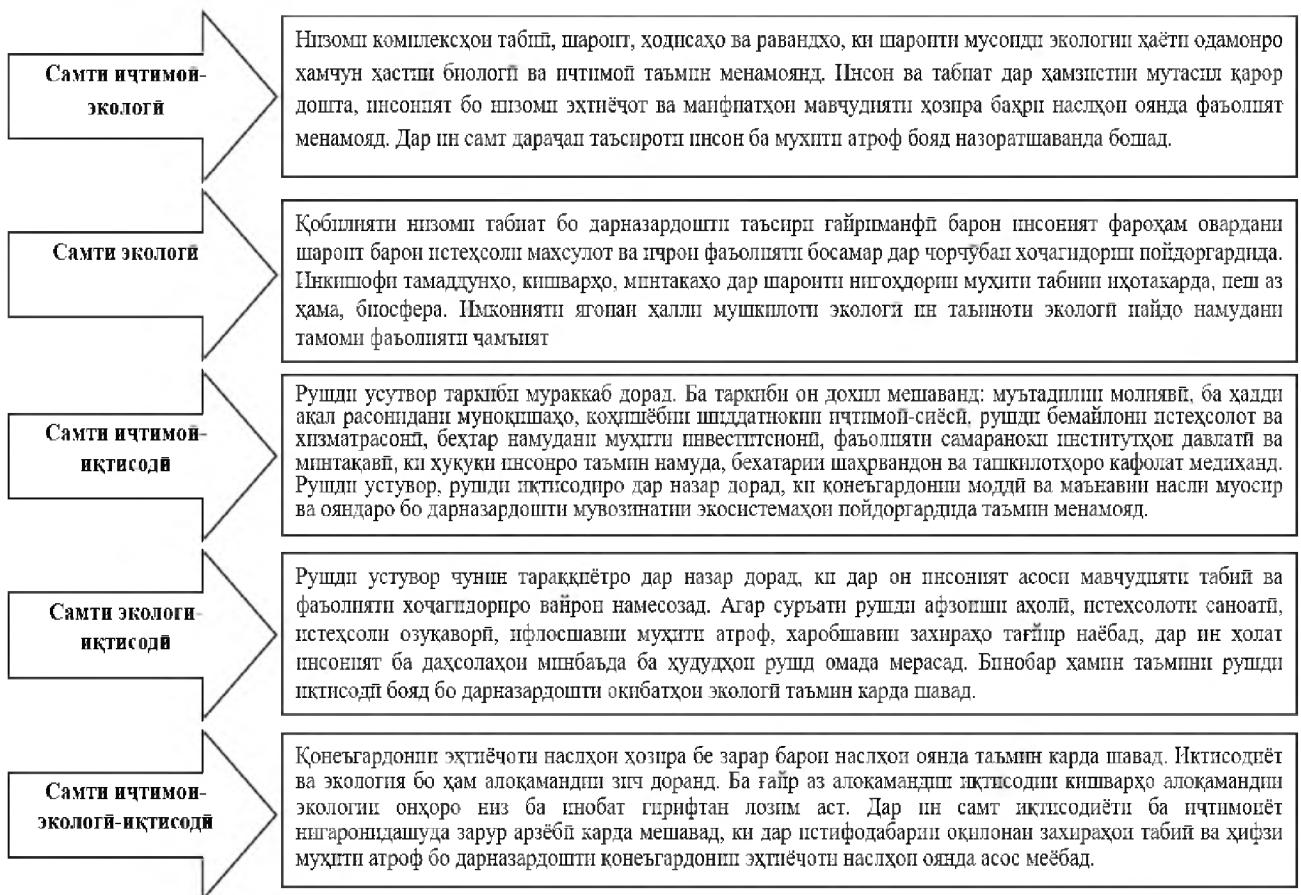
Самти иҷтимоӣ-экологӣ

Низоми комплексҳои табиӣ, шароит, ҳодисаҳо ва равандҳо, ки шароити мусоиди экологии ҳаёти одамонро ҳамчун ҳастии биологӣ ва иҷтимоӣ таъмин менамоянд. Инсон ва табиат дар ҳамзистии мутасил қарор дошта, инсоният бо низоми эҳтиёҷот ва манфиатҳои мавҷудияти ҳозира баҳри наслҳои оянда фаъолият менамояд. Дар ин самт дараҷаи таъсироти инсон ба муҳити атроф бояд назоратшаванда бошад.

Самти экологӣ

Қобилияти низоми табиат бо дарназардошти таъсири гайриманфӣ барои инсоният фароҳам овардани шароит барои истеҳсоли маҳсулот ва иҷрои фаъолияти босамар дар чорчӯбаи хоҷагидории пойдоргардида. Инкишофи тамаддунҳо, кишварҳо, минтақаҳо дар шароити нигоҳдории муҳити табиии иҳотакарда, пеш аз ҳама, биосфера. Имконияти ягонаи ҳалли мушкилоти экологӣ ин таъиноти экологӣ пайдо намудани тамоми фаъолияти ҷамъият

Самти иҷтимоӣ-иқтисодӣ

Рушди устувор таркиби мураккаб дорад. Ба таркиби он дохил мешаванд: муътадилии молиявӣ, ба ҳадди ақал расонидани муноқишаҳо, коҳишёбии шиддатнокии иҷтимоӣ-сиёсӣ, рушди бемайлони истеҳсолот ва хизматрасонӣ, беҳтар намудани муҳити инвеститсионӣ, фаъолияти самаранокӣ институтҳои давлатӣ ва минтақавӣ, ки ҳуқуқи инсонро таъмин намуда, бехатарии шаҳрвандон ва ташкилотҳоро кафолат медиҳанд. Рушди устувор, рушди иқтисодиро дар назар дорад, ки қонеъгардонии моддӣ ва маънавии насли муосир ваояндаро бо дарназардошти мувозинатии экосистемаҳои пойдоргардида таъмин менамояд.

Самти экологӣ-иқтисодӣ

Рушди устувор чунин тараққиётро дар назар дорад, ки дар он инсоният асоси мавҷудияти табиӣ ва фаъолияти хоҷагидориро вайрон намесозад. Агар суръати рушди афзоиши аҳолӣ, истеҳсолоти саноатӣ, истеҳсоли озуқаворӣ, ифлосшавии муҳити атроф, харобшавии захираҳо тағйир наёбад, дар ин ҳолат инсоният ба даҳсолаҳои минбаъда ба ҳудудҳои рушд омада мерасад. Бинобар ҳамин таъмини рушди иқтисодӣ бояд бо дарназардошти оқибатҳои экологӣ таъмин карда шавад.

Самти иҷтимоӣ-экологӣ-иқтисодӣ

Қонеъгардонии эҳтиёҷоти наслҳои ҳозира бе зарар барои наслҳои оянда таъмин карда шавад. Иқтисодиёт ва экология бо ҳам алоқамандии зич доранд. Ба ғайр аз алоқамандии иқтисодии кишварҳо алоқамандии экологии онҳоро низ ба инобат гирифтан лозим аст. Дар ин самт иқтисодиёти ба иҷтимоиёт нигаронидашуда зарур арзёбӣ карда мешавад, ки дар истифодабарии оқилонаи захираҳои табиӣ ва ҳифзи муҳити атроф бо дарназардошти қонеъгардонии эҳтиёҷоти наслҳои оянда асос меёбад.